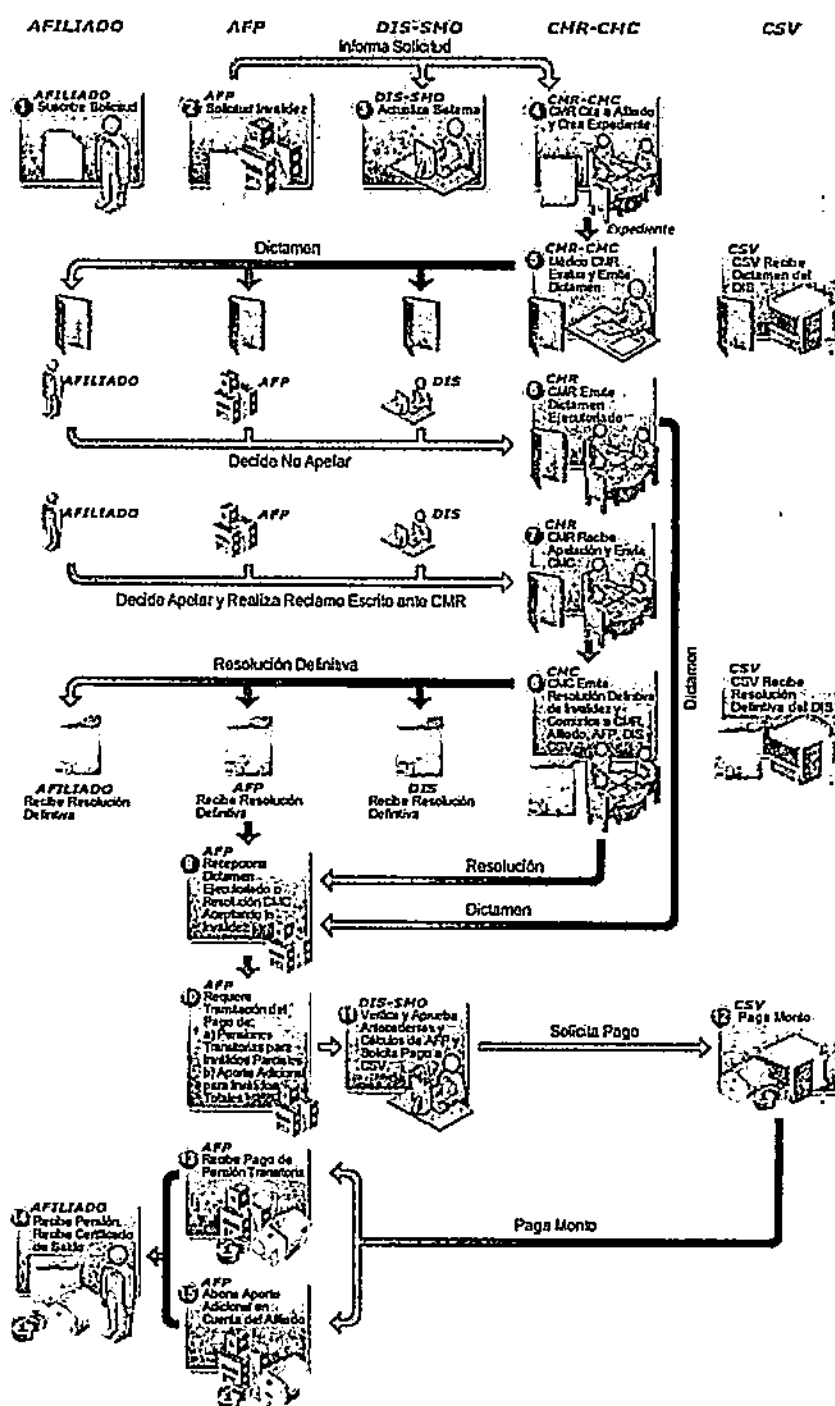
AFILIADO AFP DIS-SMO CMR-CMC CSV

Informa Solicitud

AFILIADO
1 Suscribe Solicitud

AFP
2 Solicitud Invalidez

DIS-SMO
3 Actualiza Sistema

CMR-CMC
4 CMR Cita a Afiliado y Crea Expediente

Expediente

Dictamen

CMR-CMC
5 Médico CMR Evalúa y Emite Dictamen

CSV
CSV Recibe Dictamen del DIS

AFILIADO AFP DIS

CMR
6 CMR Emite Dictamen Ejecutoriado

Decide No Apelar

AFILIADO AFP DIS

CMR
7 CMR Recibe Apelación y Envía CMC

Decide Apelar y Realiza Reclamo Escrito ante CMR

Resolución Definitiva

CMC
8 CMC Emite Resolución Definitiva de Invalidez y Comunica a CMR, Afiliado, AFP, DIS CSV

Dictamen

CSV
CSV Recibe Resolución Definitiva del DIS

AFILIADO
Recibe Resolución Definitiva

AFP
Recibe Resolución Definitiva

DIS
Recibe Resolución Definitiva

AFP
9 Recepciona Dictamen Ejecutoriado o Resolución CMC Aceptando la Invalidez

Resolución

Dictamen

AFP
10 Requiere Tramitación del Pago de: a) Pensiones Transitorias para Inválidos Parciales b) Aporte Adicional para Inválidos Totales

DIS-SMO
11 Verifica y Aprueba Antecedentes y Cálculos de AFP y Solicita Pago a CSV

Solicita Pago

CSV
12 Paga Monto

AFP
13 Recibe Pago de Pensión Transitoria

AFILIADO
14 Recibe Pensión. Recibe Certificado de Saldo

Paga Monto

AFP
15 Abona Aporte Adicional en Cuenta del Afiliado